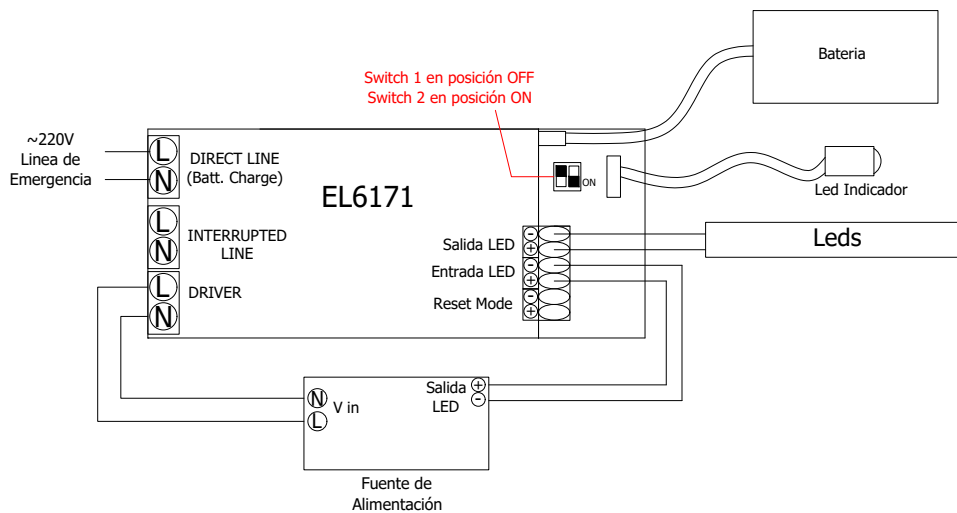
Bateria

Switch 1 en posición OFF
Switch 2 en posición ON

~220V
Linea de
Emergencia

L
N
DIRECT LINE
(Batt. Charge)

EL6171

ON

Led Indicador

L
N
INTERRUPTED
LINE

Salida LED
−
+
Entrada LED
−
+
Reset Mode
−
+

Leds

L
N
DRIVER

N
L
V in

Salida
LED
+
−

Fuente de
Alimentación